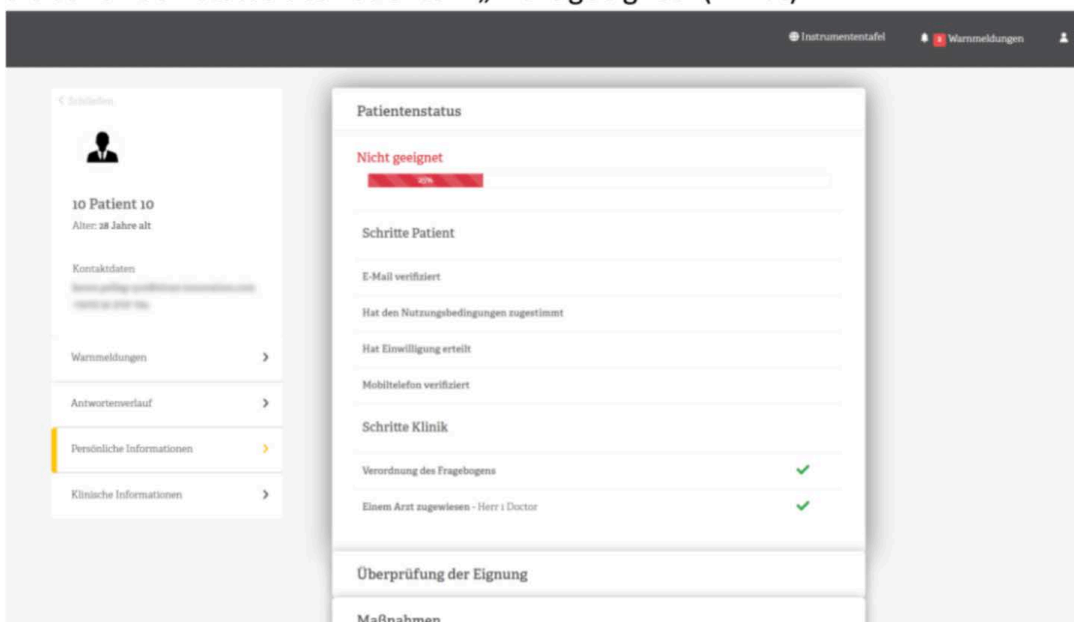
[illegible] „Nicht geeignet" ([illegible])

Instrumententafel 1 Warnmeldungen

< Schließen

10 Patient 10
Alter: 28 Jahre alt

Kontaktdaten
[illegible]
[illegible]

Warnmeldungen >

Antwortenverlauf >

Persönliche Informationen >

Klinische Informationen >

Patientenstatus

Nicht geeignet
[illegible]

Schritte Patient

E-Mail verifiziert

Hat den Nutzungsbedingungen zugestimmt

Hat Einwilligung erteilt

Mobiltelefon verifiziert

Schritte Klinik

Verordnung des Fragebogens ✔

Einem Arzt zugewiesen - Herr 1 Doctor ✔

Überprüfung der Eignung

Maßnahmen